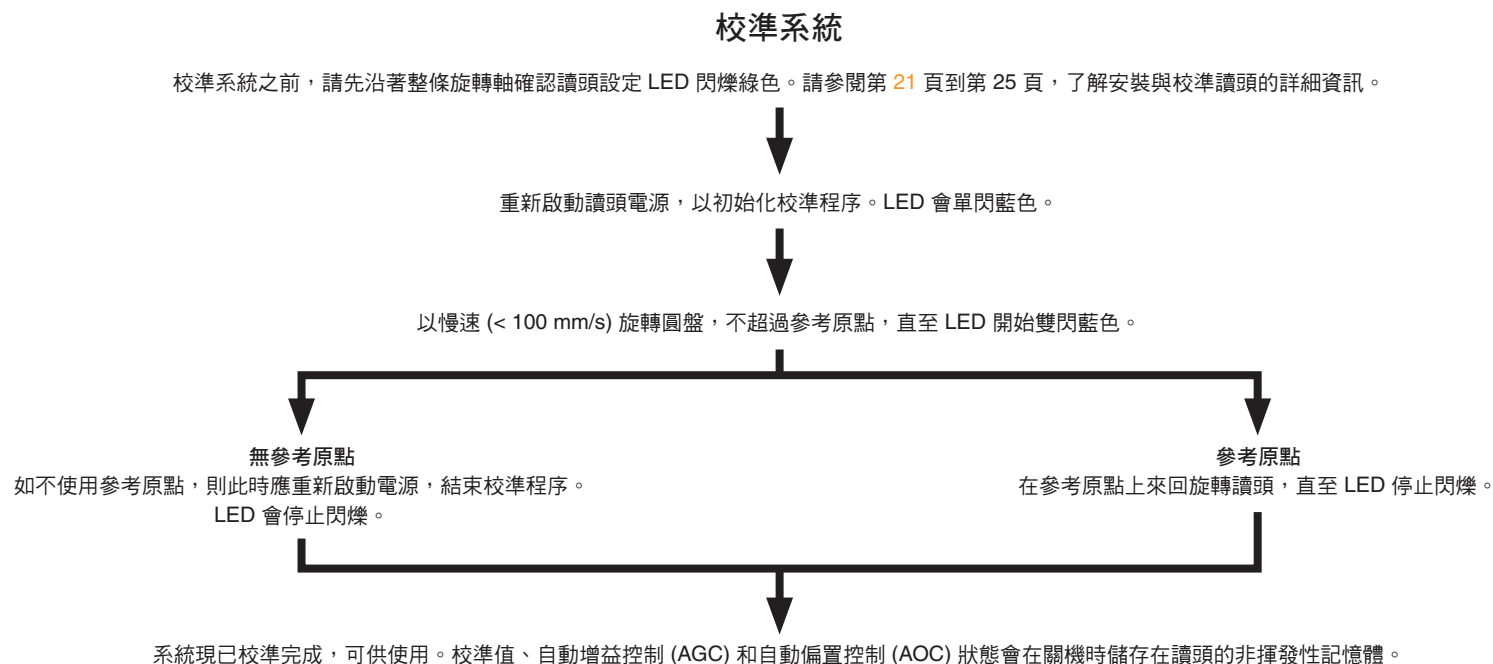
校準系統

校準系統之前，請先沿著整條旋轉軸確認讀頭設定 LED 閃爍綠色。請參閱第 21 頁到第 25 頁，了解安裝與校準讀頭的詳細資訊。

重新啟動讀頭電源，以初始化校準程序。LED 會單閃藍色。

以慢速 (< 100 mm/s) 旋轉圓盤，不超過參考原點，直至 LED 開始雙閃藍色。

無參考原點
如不使用參考原點，則此時應重新啟動電源，結束校準程序。
LED 會停止閃爍。

參考原點
在參考原點上來回旋轉讀頭，直至 LED 停止閃爍。

系統現已校準完成，可供使用。校準值、自動增益控制 (AGC) 和自動偏置控制 (AOC) 狀態會在關機時儲存在讀頭的非揮發性記憶體。